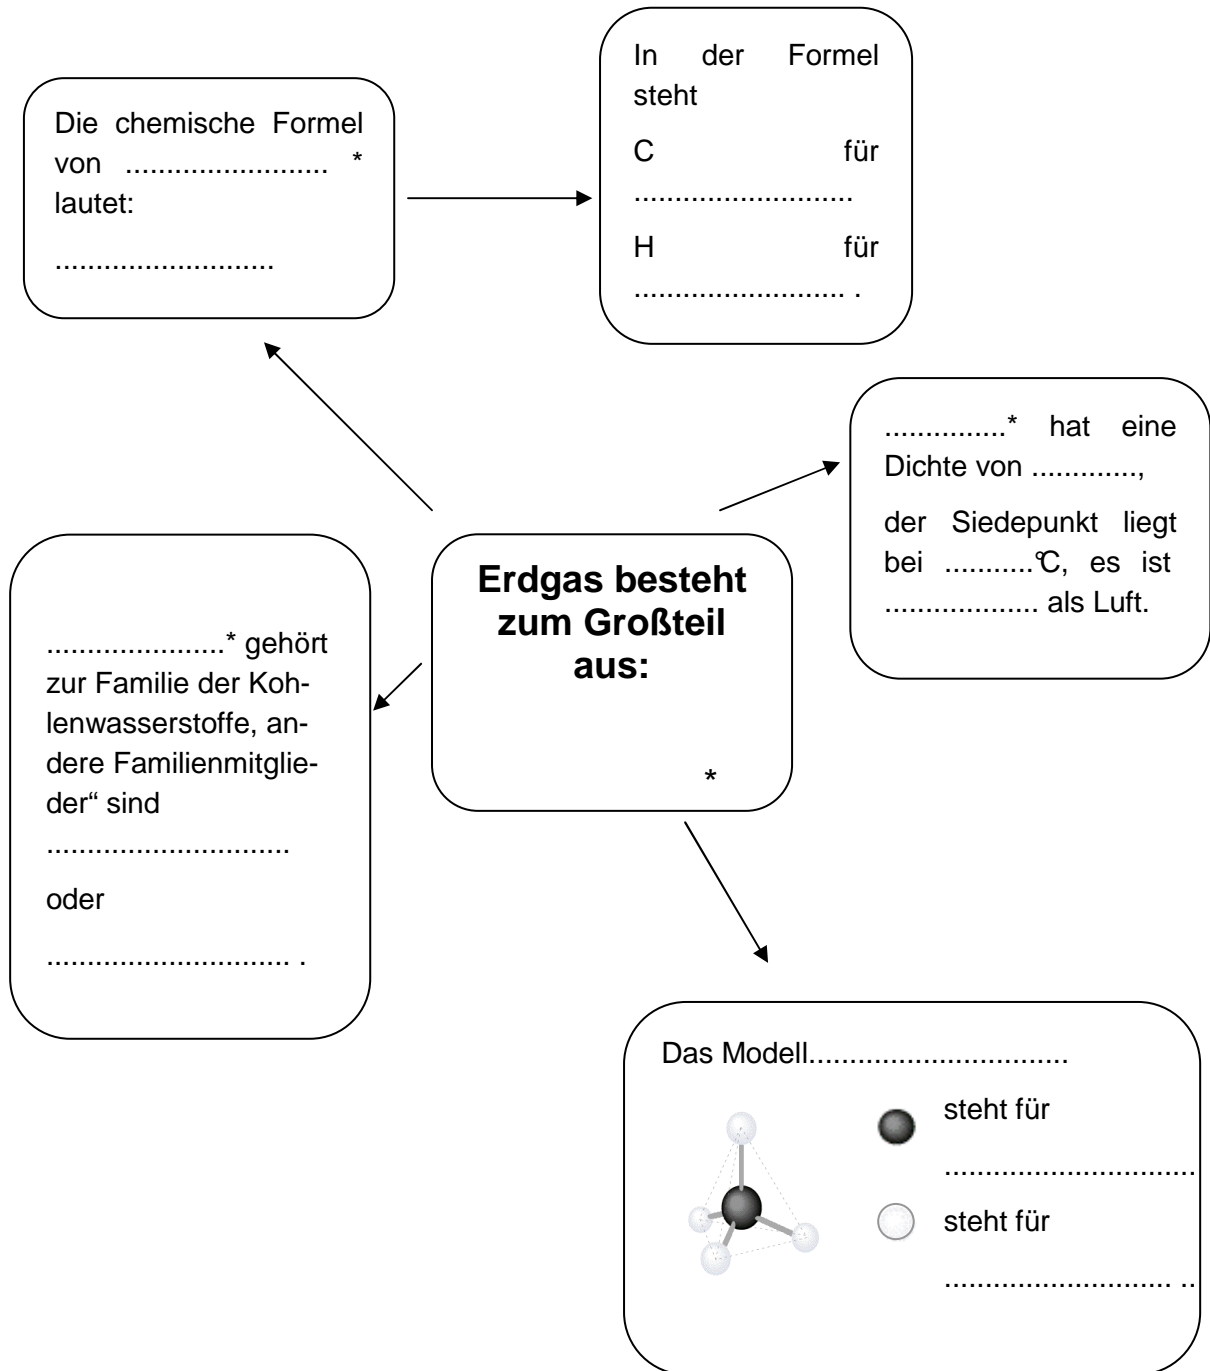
Die chemische Formel von ........................ * lautet:

...........................

In der Formel steht

C für ..........................

H für .......................... .

...............* hat eine Dichte von .............,

der Siedepunkt liegt bei ...........°C, es ist .................. als Luft.

**Erdgas besteht zum Großteil aus:**

*

......................* gehört zur Familie der Kohlenwasserstoffe, andere Familienmitglieder“ sind

.............................

oder

............................. .

Das Modell...............................

steht für

.............................

steht für

........................... ..